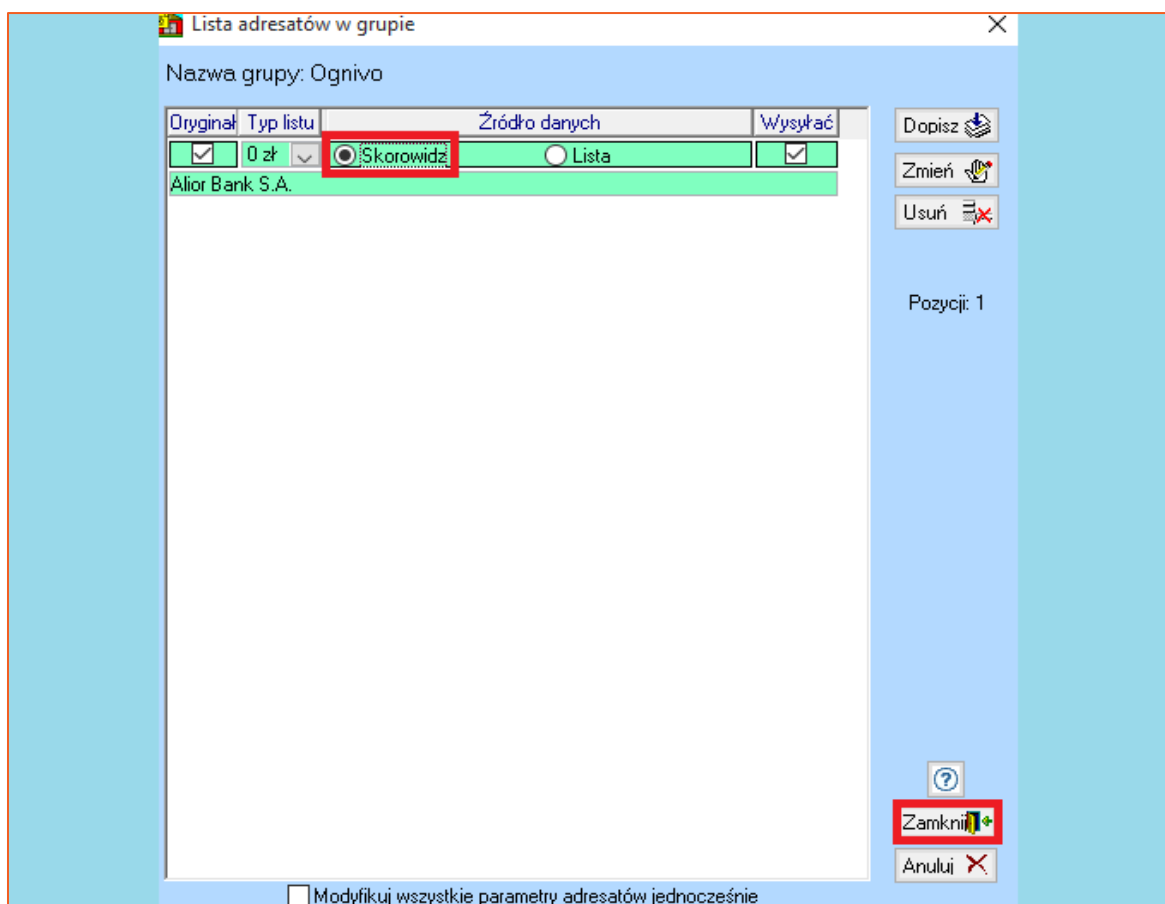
Lista adresatów w grupie

Nazwa grupy: Ognivo

| Oryginał | Typ listu | Źródło danych | Wysyłać |
|---|---|---|---|
| ☑ | 0 zł | Skorowidz Lista | ☑ |

Alior Bank S.A.

Dopisz

Zmień

Usuń

Pozycji: 1

?

Zamknij

Anuluj

Modyfikuj wszystkie parametry adresatów jednocześnie